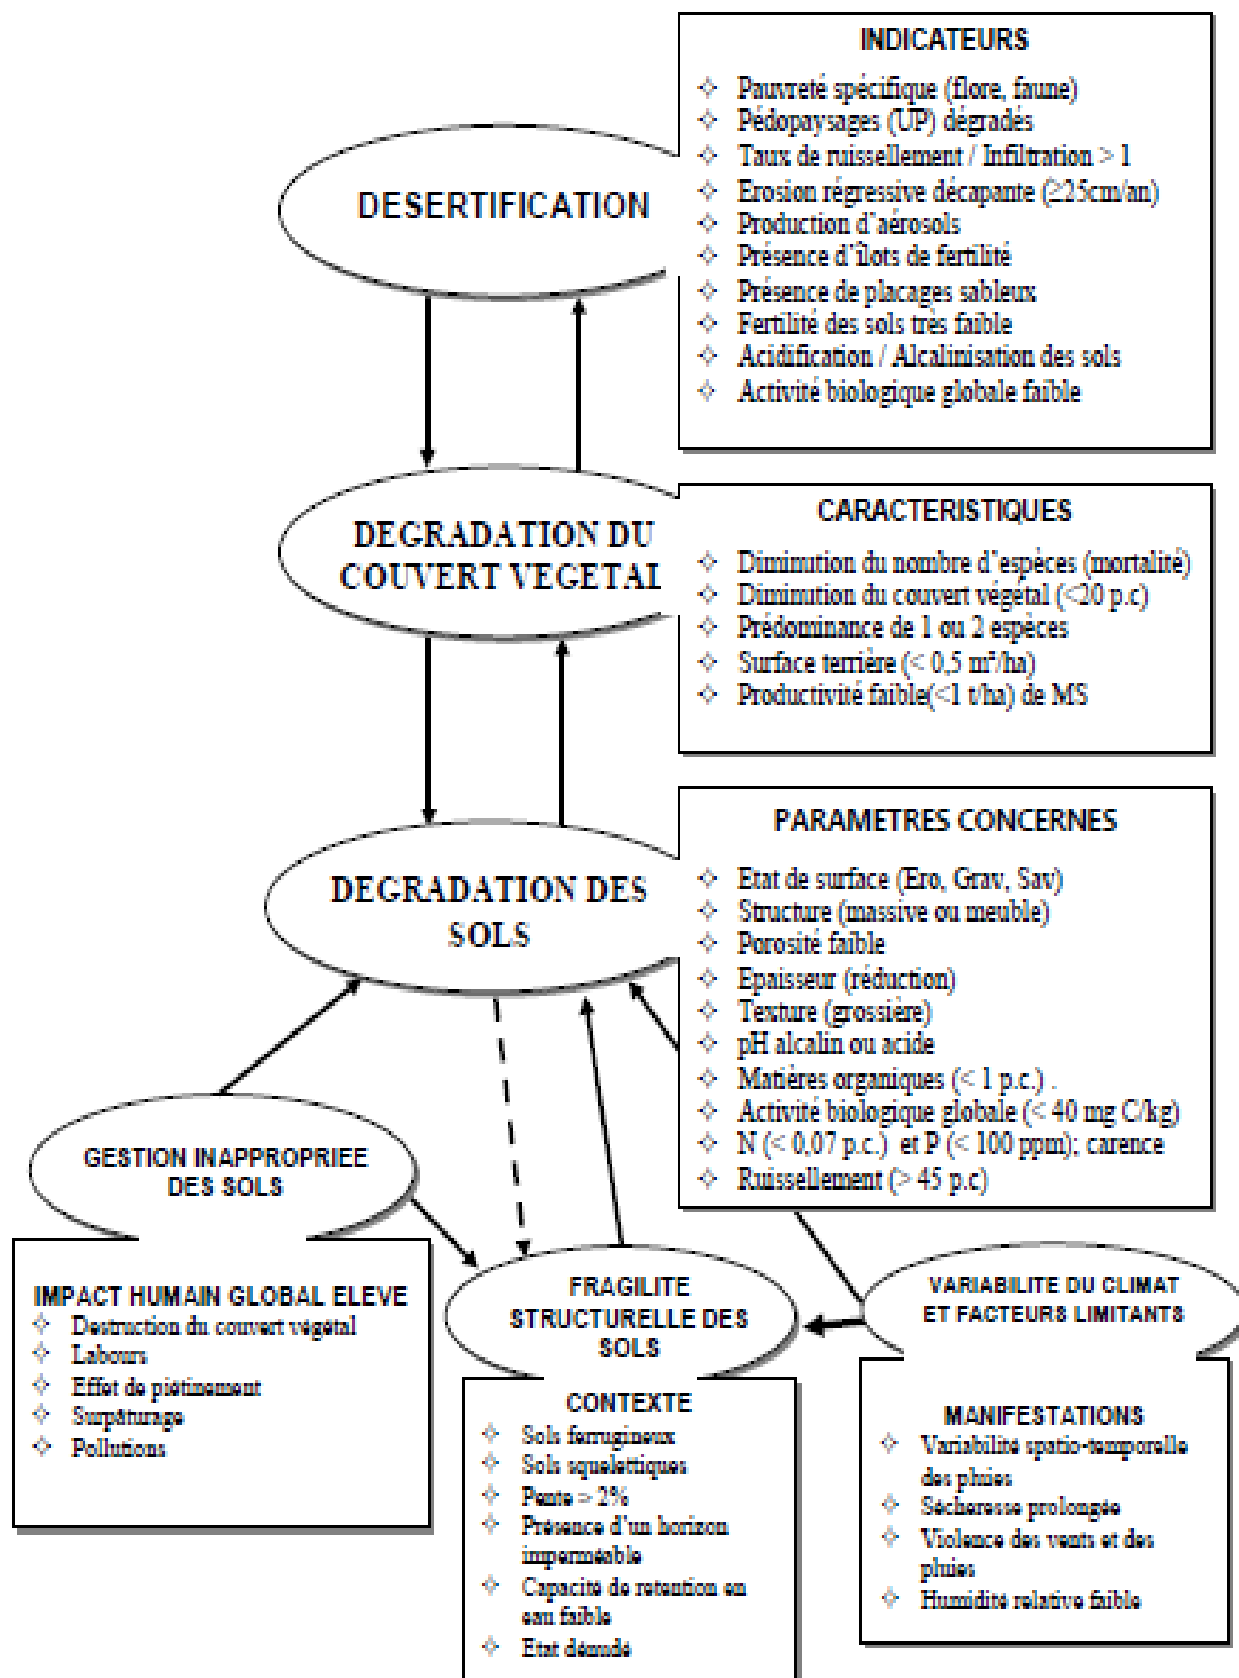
DESERTIFICATION

INDICATEURS
- Pauvreté spécifique (flore, faune)
- Pédopaysages (UP) dégradés
- Taux de ruissellement / Infiltration > 1
- Erosion régressive décapante (≥25cm/an)
- Production d'aérosols
- Présence d'îlots de fertilité
- Présence de placages sableux
- Fertilité des sols très faible
- Acidification / Alcalinisation des sols
- Activité biologique globale faible

DEGRADATION DU COUVERT VEGETAL

CARACTERISTIQUES
- Diminution du nombre d'espèces (mortalité)
- Diminution du couvert végétal (<20 p.c)
- Prédominance de 1 ou 2 espèces
- Surface terrière (< 0,5 m²/ha)
- Productivité faible(<1 t/ha) de MS

DEGRADATION DES SOLS

PARAMETRES CONCERNES
- Etat de surface (Ero, Grav, Sav)
- Structure (massive ou meuble)
- Porosité faible
- Epaisseur (réduction)
- Texture (grossière)
- pH alcalin ou acide
- Matières organiques (< 1 p.c.) .
- Activité biologique globale (< 40 mg C/kg)
- N (< 0,07 p.c.) et P (< 100 ppm); carence
- Ruissellement (> 45 p.c)

GESTION INAPPROPRIEE DES SOLS

IMPACT HUMAIN GLOBAL ELEVE
- Destruction du couvert végétal
- Labours
- Effet de piétinement
- Surpâturage
- Pollutions

FRAGILITE STRUCTURELLE DES SOLS

CONTEXTE
- Sols ferrugineux
- Sols squelettiques
- Pente > 2%
- Présence d'un horizon imperméable
- Capacité de retention en eau faible
- Etat dénudé

VARIABILITE DU CLIMAT ET FACTEURS LIMITANTS

MANIFESTATIONS
- Variabilité spatio-temporelle des pluies
- Sécheresse prolongée
- Violence des vents et des pluies
- Humidité relative faible